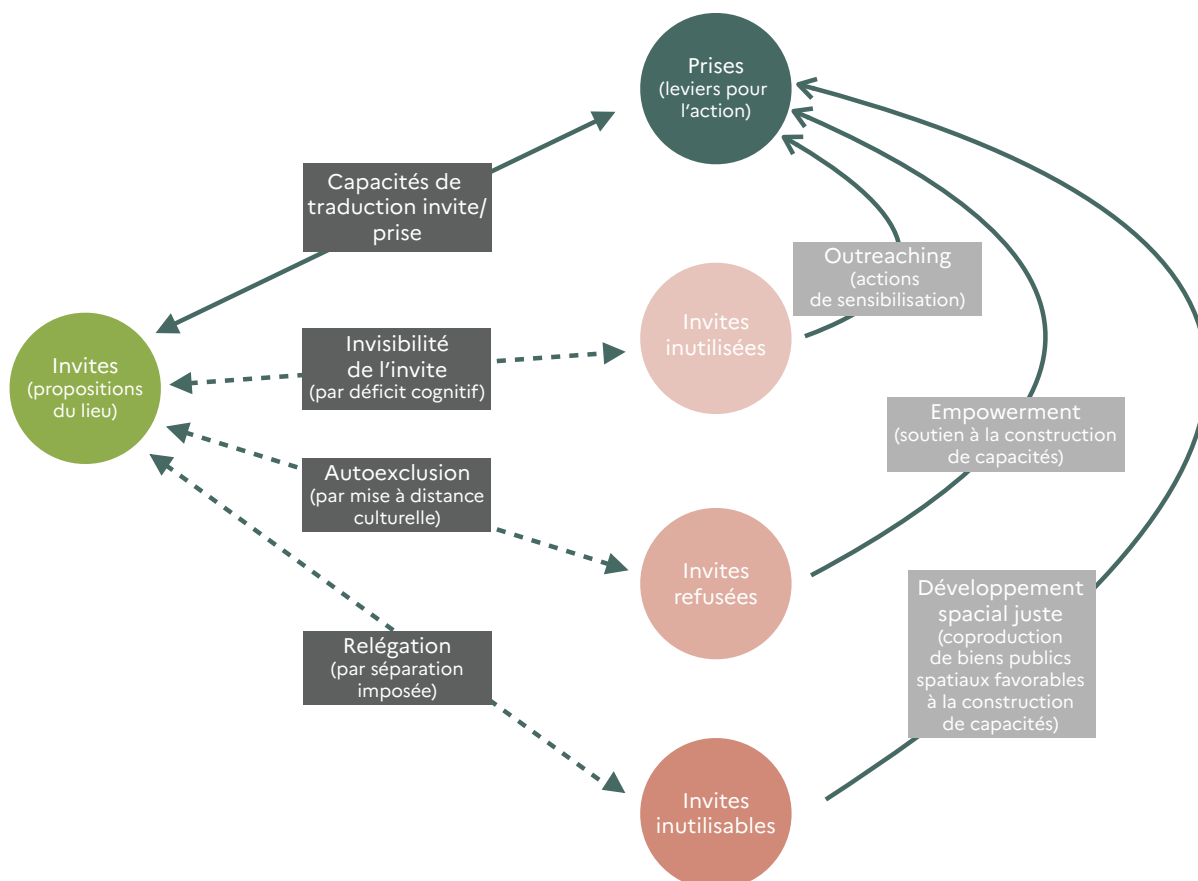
Prises
(leviers pour l'action)

Capacités de traduction invite/ prise

Outreaching
(actions de sensibilisation)

Invites
(propositions du lieu)

Invisibilité de l'invite
(par déficit cognitif)

Invites inutilisées

Empowerment
(soutien à la construction de capacités)

Autoexclusion
(par mise à distance culturelle)

Invites refusées

Développement spacial juste
(coproduction de biens publics spatiaux favorables à la construction de capacités)

Relégation
(par séparation imposée)

Invites inutilisables